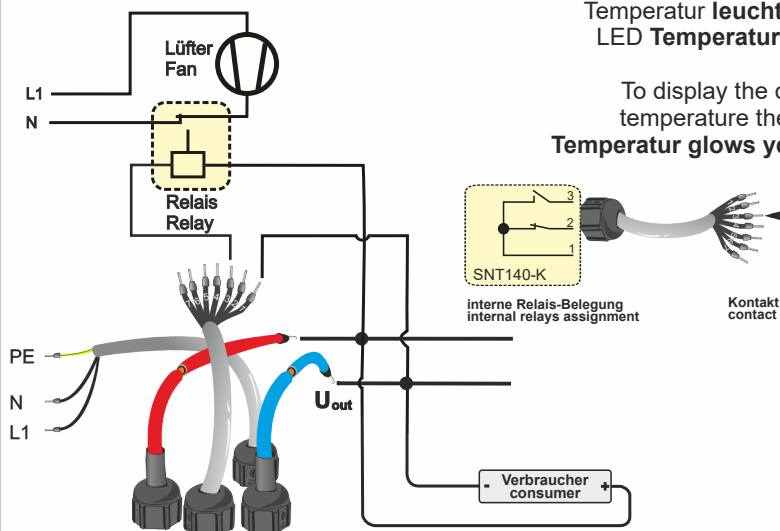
Temperatur **leucht**
LED **Temperatur**

To display the c
temperature the
**Temperatur glows ye**

Lüfter
Fan

L1
N

Relais
Relay

3
2
1
SNT140-K

interne Relais-Belegung
internal relays assignment

Kontakt
contact

PE
N
L1

$U_{out}$

-
Verbraucher
consumer
+